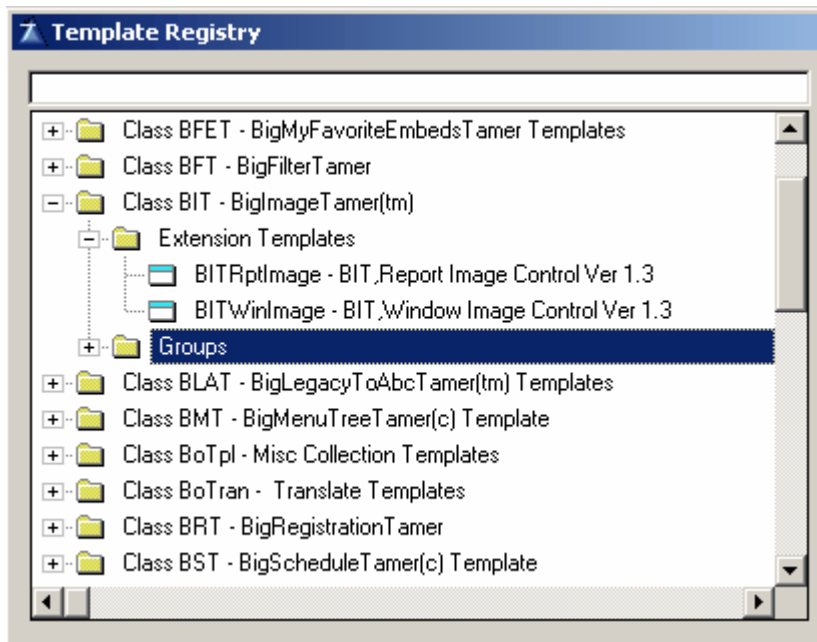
Template Registry

Class BFET - BigMyFavoriteEmbedsTamer Templates
Class BFT - BigFilterTamer
Class BIT - BigImageTamer(tm)
Extension Templates
BITRptImage - BIT,Report Image Control Ver 1.3
BITWinImage - BIT,Window Image Control Ver 1.3
Groups
Class BLAT - BigLegacyToAbcTamer(tm) Templates
Class BMT - BigMenuTreeTamer(c) Template
Class BoTpl - Misc Collection Templates
Class BoTran - Translate Templates
Class BRT - BigRegistrationTamer
Class BST - BigScheduleTamer(c) Template